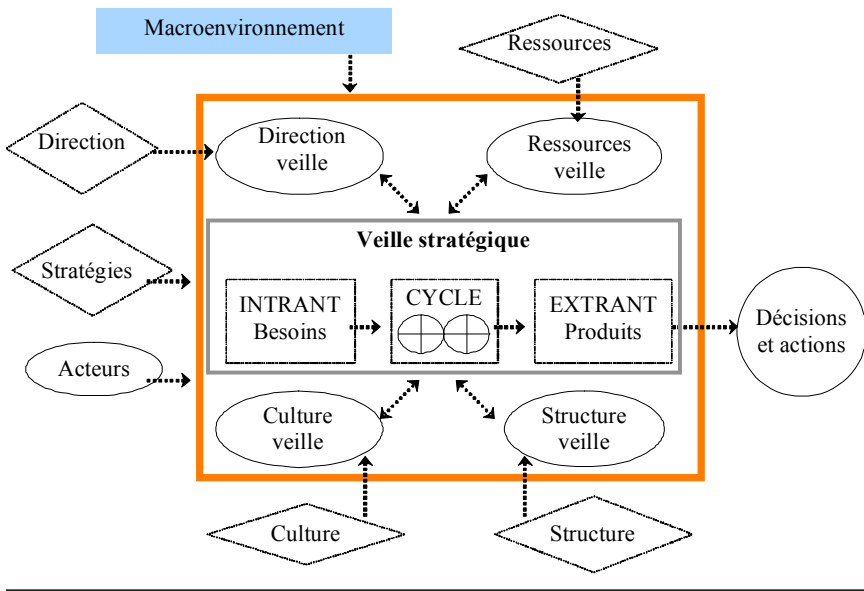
Macroenvironnement

Ressources

Direction

Direction veille

Ressources veille

Veille stratégique

Stratégies

INTRANT Besoins

CYCLE

EXTRANT Produits

Décisions et actions

Acteurs

Culture veille

Structure veille

Culture

Structure